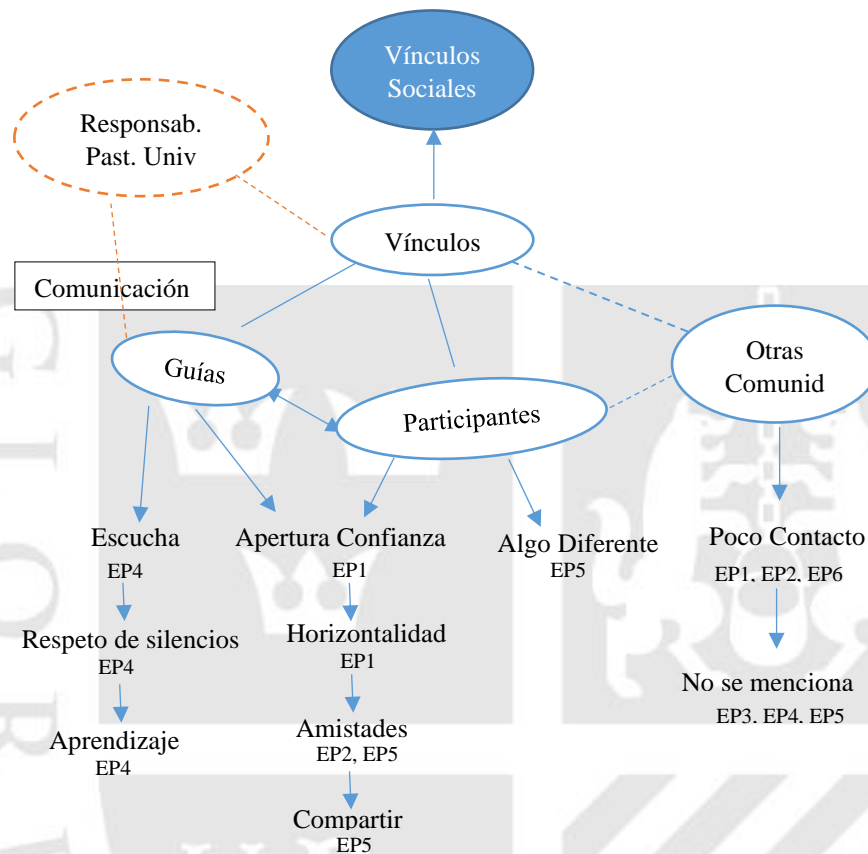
Vínculos Sociales

Responsab. Past. Univ

Vínculos

Comunicación

Guías

Participantes

Otras Comunid

Escucha
EP4

Respeto de silencios
EP4

Aprendizaje
EP4

Apertura Confianza
EP1

Horizontalidad
EP1

Amistades
EP2, EP5

Compartir
EP5

Algo Diferente
EP5

Poco Contacto
EP1, EP2, EP6

No se menciona
EP3, EP4, EP5